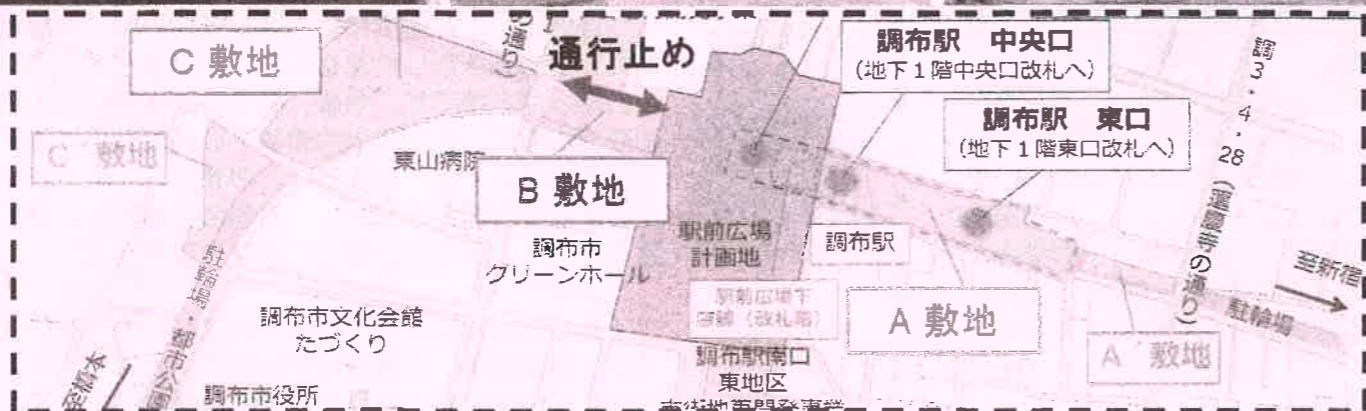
C 敷地

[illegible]通り)

通行止め

調布駅　中央口
(地下1階中央口改札へ)

調布駅　東口
(地下1階東口改札へ)

調3・4・28
(還願寺の通り)

C 敷地

東山病院

B 敷地

調布市
グリーンホール

駅前広場
計画地

調布駅

至新宿

駐輪場

駐輪場・都市公園

駅前広場下
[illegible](改札階)

調布市文化会館
たづくり

A 敷地

A 敷地

調布駅南口
東地区
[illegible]

調布市役所

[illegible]